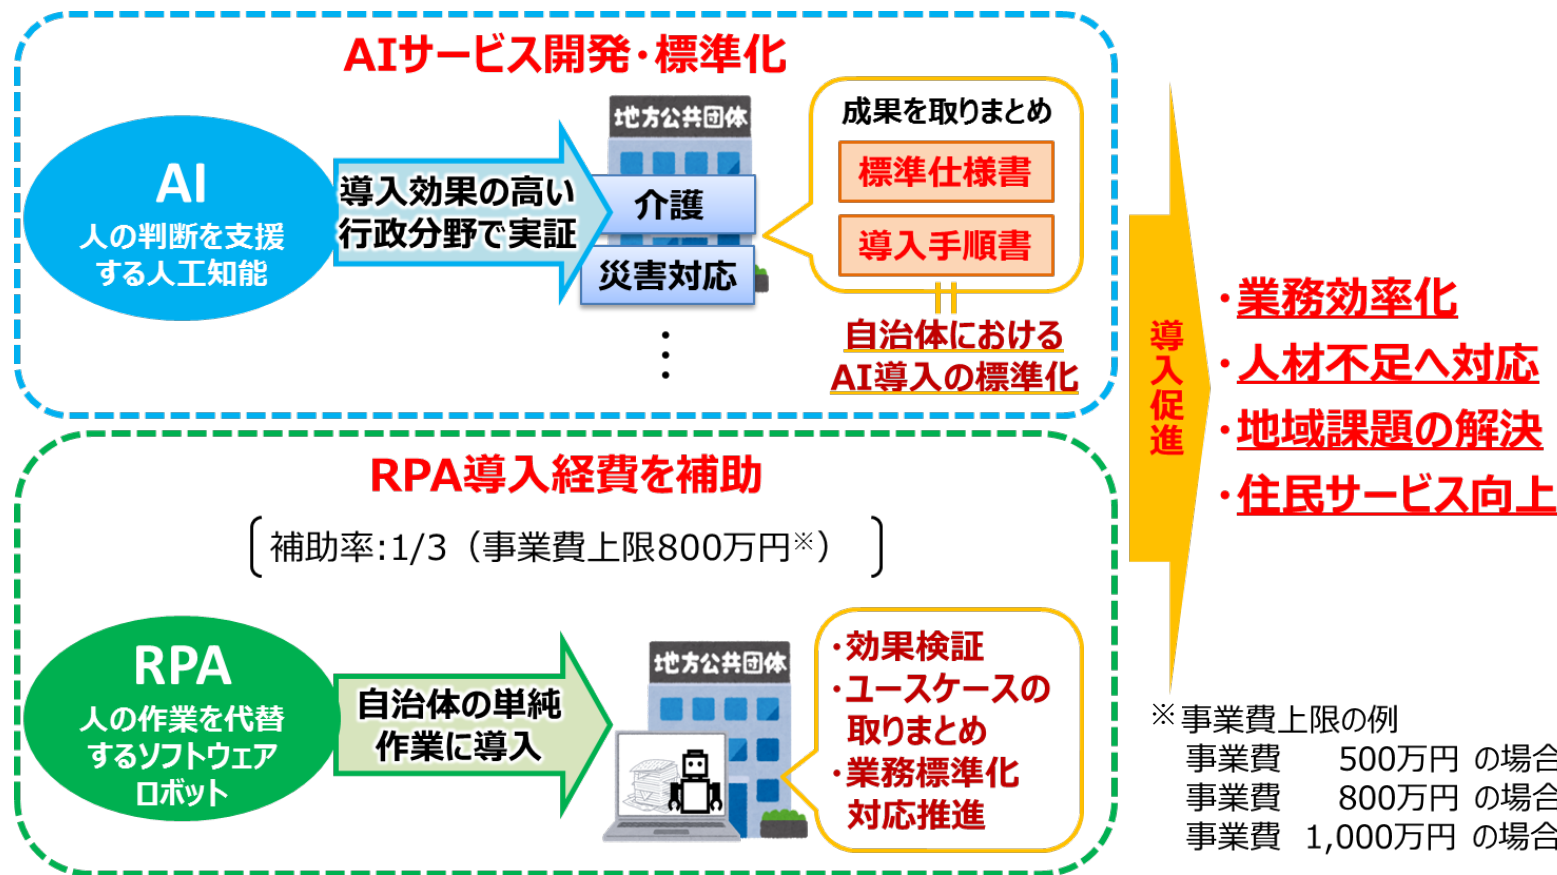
AIサービス開発・標準化

AI
人の判断を支援する人工知能

導入効果の高い行政分野で実証

地方公共団体

介護

災害対応

⋮

成果を取りまとめ

標準仕様書

導入手順書

||

自治体における AI導入の標準化

導入促進

・業務効率化
・人材不足へ対応
・地域課題の解決
・住民サービス向上

RPA導入経費を補助

〔補助率:1/3（事業費上限800万円※）〕

RPA
人の作業を代替するソフトウェアロボット

自治体の単純作業に導入

地方公共団体

・効果検証
・ユースケースの取りまとめ
・業務標準化対応推進

※事業費上限の例
事業費 500万円 の場合
事業費 800万円 の場合
事業費 1,000万円 の場合